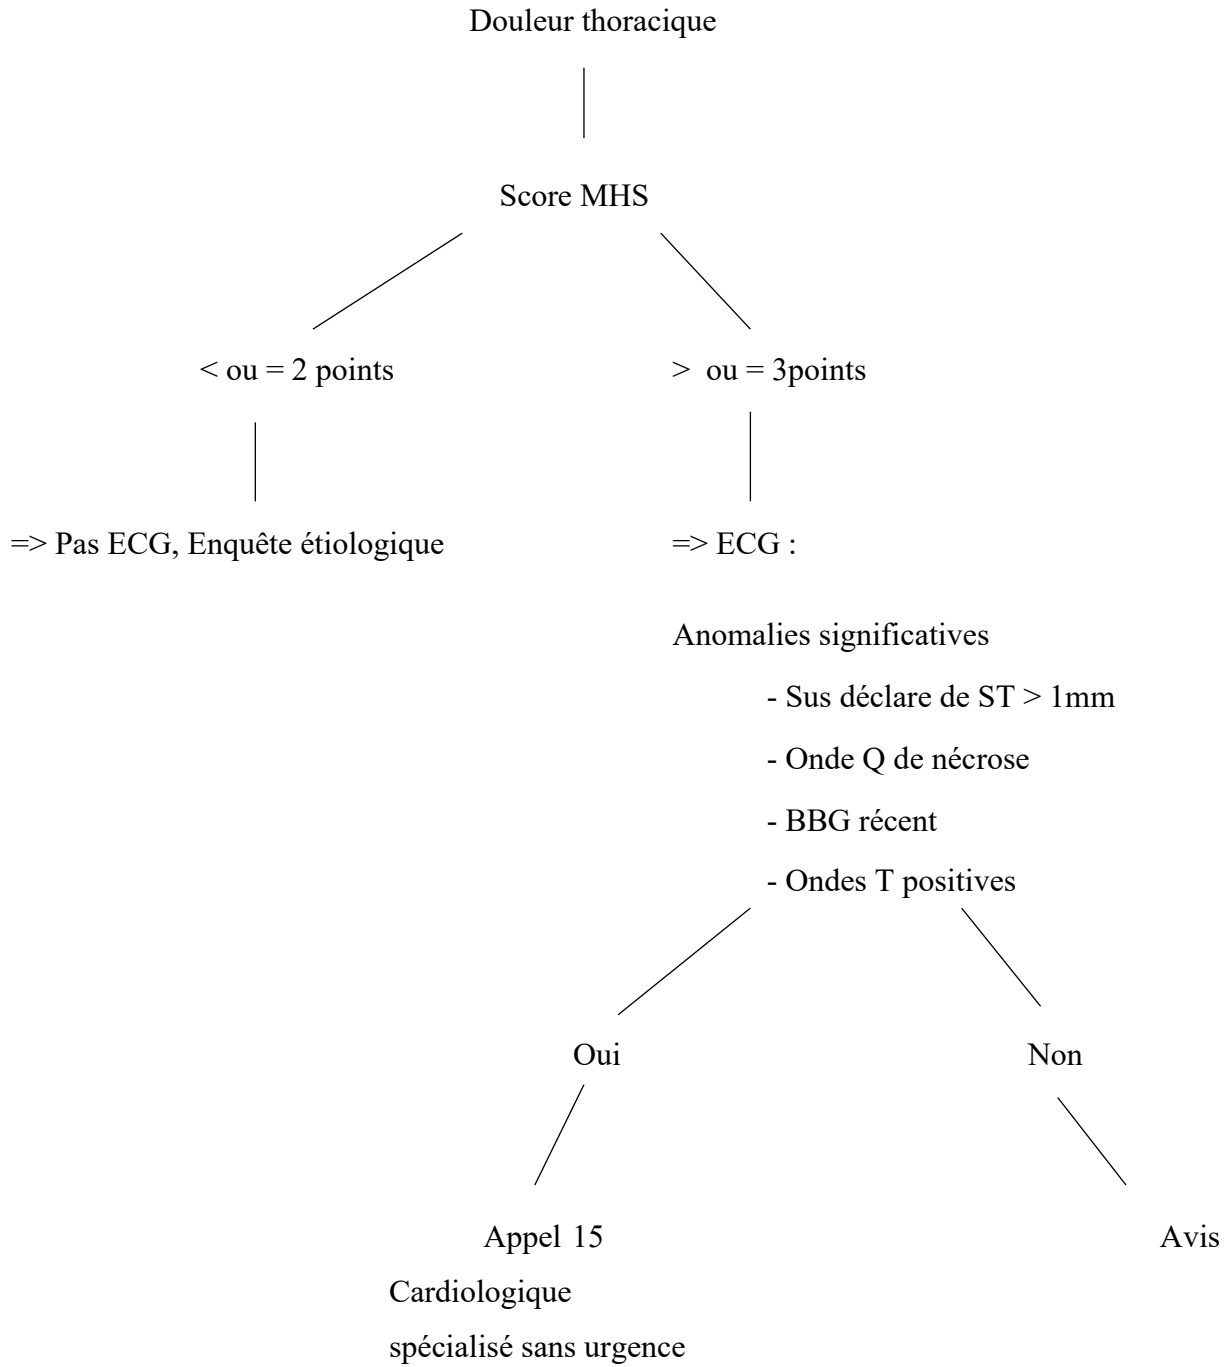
Douleur thoracique

Score MHS

< ou = 2 points

> ou = 3points

=> Pas ECG, Enquête étiologique

=> ECG :

Anomalies significatives

- Sus déclare de ST > 1mm

- Onde Q de nécrose

- BBG récent

- Ondes T positives

Oui

Non

Appel 15

Avis

Cardiologique

spécialisé sans urgence